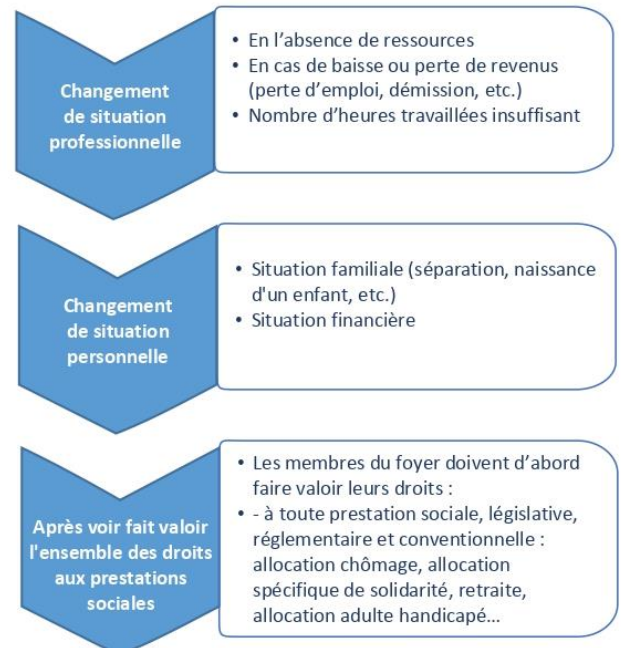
Changement de situation professionnelle

• En l'absence de ressources
• En cas de baisse ou perte de revenus (perte d'emploi, démission, etc.)
• Nombre d'heures travaillées insuffisant

Changement de situation personnelle

• Situation familiale (séparation, naissance d'un enfant, etc.)
• Situation financière

Après voir fait valoir l'ensemble des droits aux prestations sociales

• Les membres du foyer doivent d'abord faire valoir leurs droits :
• - à toute prestation sociale, législative, réglementaire et conventionnelle : allocation chômage, allocation spécifique de solidarité, retraite, allocation adulte handicapé...